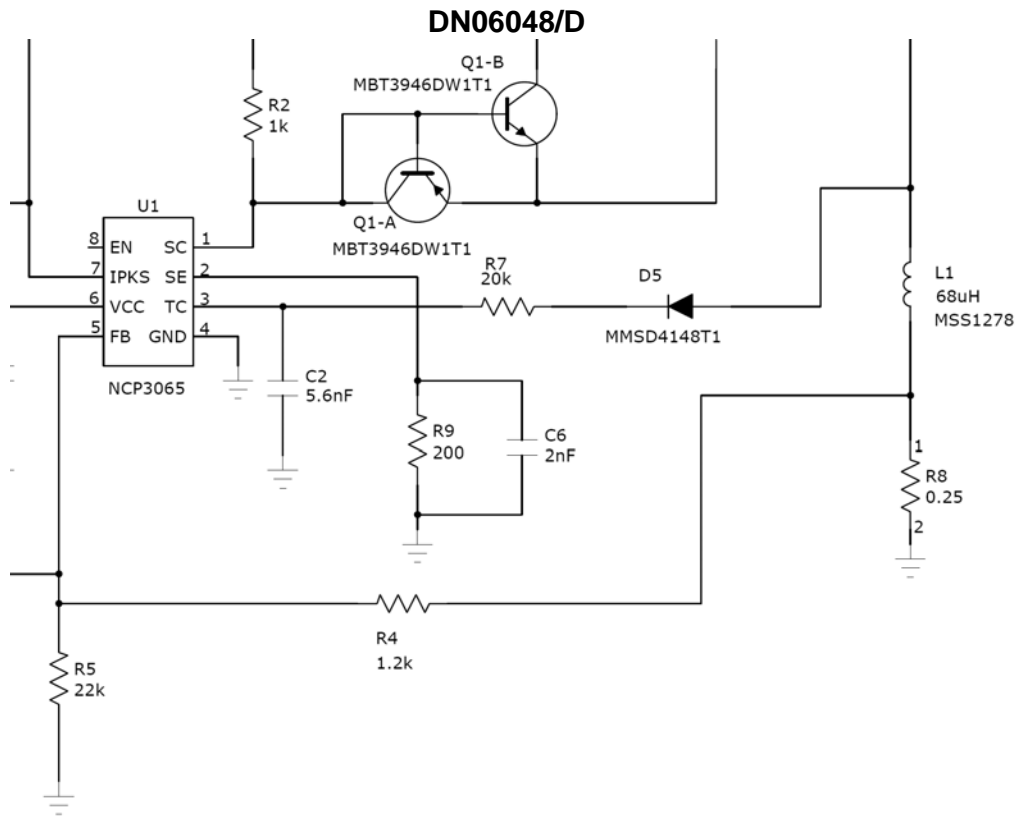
DN06048/D

Q1-B
MBT3946DW1T1

R2
1k

U1

Q1-A
MBT3946DW1T1

8 EN
7 IPKS
6 VCC
5 FB
SC 1
SE 2
TC 3
GND 4

NCP3065

R7
20k

D5

MMSD4148T1

L1
68uH
MSS1278

C2
5.6nF

R9
200

C6
2nF

1
R8
0.25
2

R4
1.2k

R5
22k